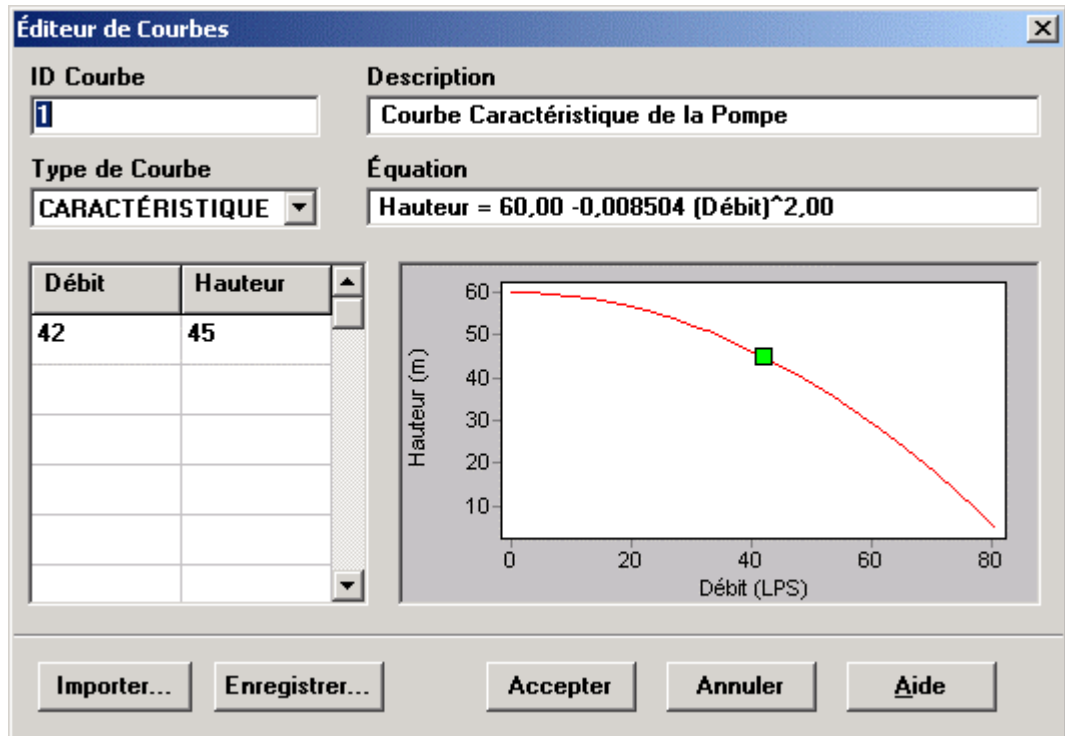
Éditeur de Courbes

ID Courbe
1

Description
Courbe Caractéristique de la Pompe

Type de Courbe
CARACTÉRISTIQUE

Équation
Hauteur = 60,00 -0,008504 (Débit)^2,00

| Débit | Hauteur |
|---|---|
| 42 | 45 |
| | |
| | |
| | |
| | |
| | |

Hauteur (m)
60
50
40
30
20
10
0
20
40
60
80
Débit (LPS)

Importer... Enregistrer... Accepter Annuler Aide